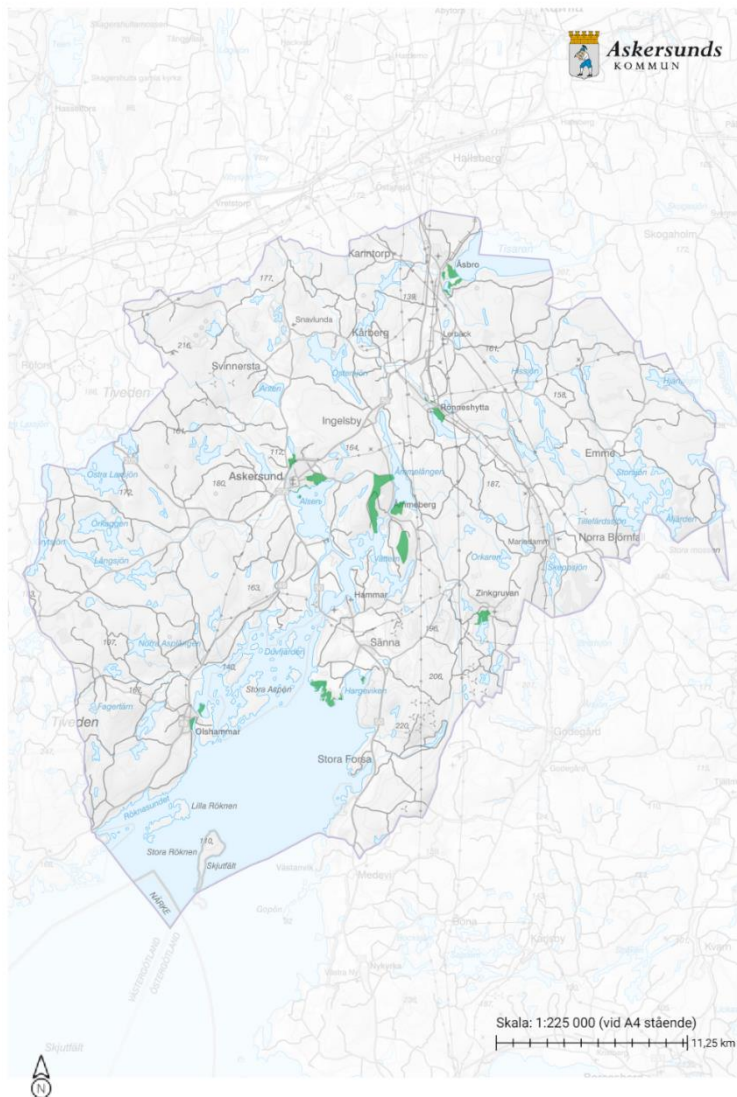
Askersunds
KOMMUN

Hallsberg

Skogaholm

Karlstorp

Åsbro

Tisaren

177

126

Snavlunda

Kårberg

Laxbäck

216

Svinnersta

Östersjön

161

Hissjön

Tiveden

Åsasjön

Ingelsby

Ronneshytta

158

Emmen

164

112

Östra Laxsjön

Askersund

Åmmelången

Åmmeberg

187

172

180

Ölkaggen

Tiilefärdssjön

Norra Blömfa

Långsjön

Mariedamm

Vättern

Orkaren

163

Skogssjön

Hammar

Zinkgruvan

Norra Aspaggen

156

167

Sänna

140

Stora Aspön

Harge

Hargeviken

206

Tiveden

Olshammar

220

Stora Forsa

Lilla Röknen

Röknesundet

115

Stora Röknen

Skjutfält

NÄRKE

VÄSTERGÖTLAND

ÖSTERGÖTLAND

Medevi

Skala: 1:225 000 (vid A4 stående)

11,25 km

N